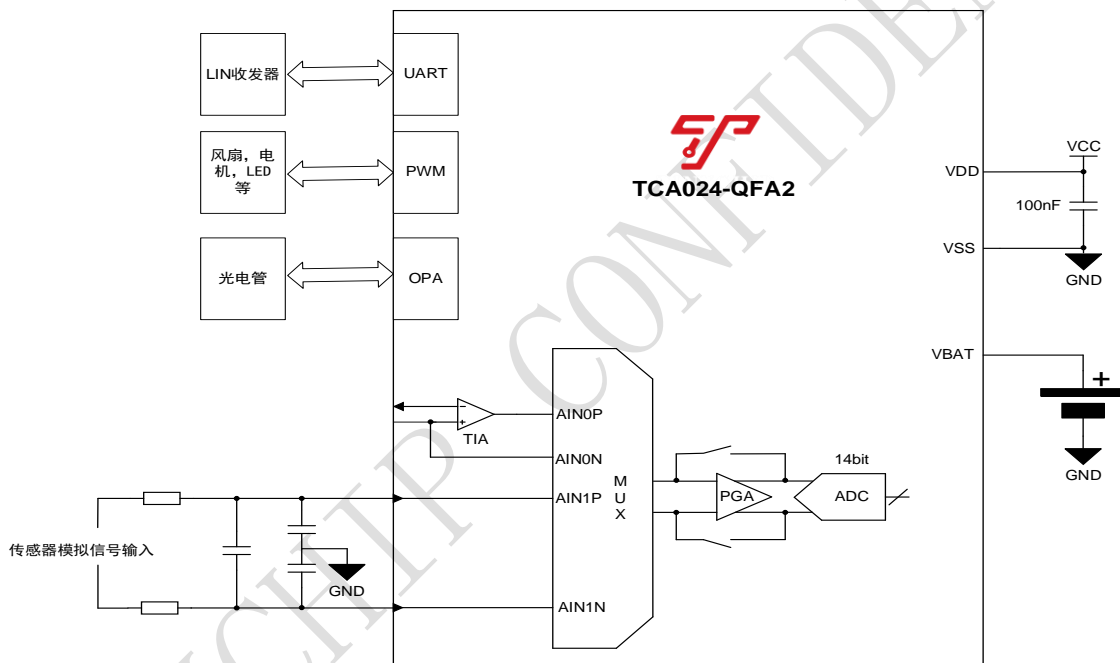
LIN收发器

UART

风扇，电机，LED等

PWM

光电管

OPA

TCA024-QFA2

VCC

VDD

100nF

VSS

GND

VBAT

+

GND

-

+

TIA

AIN0P

AIN0N

M U X

AIN1P

14bit

PGA

ADC

传感器模拟信号输入

GND

AIN1N

TCHIP CONFIDENTIAL